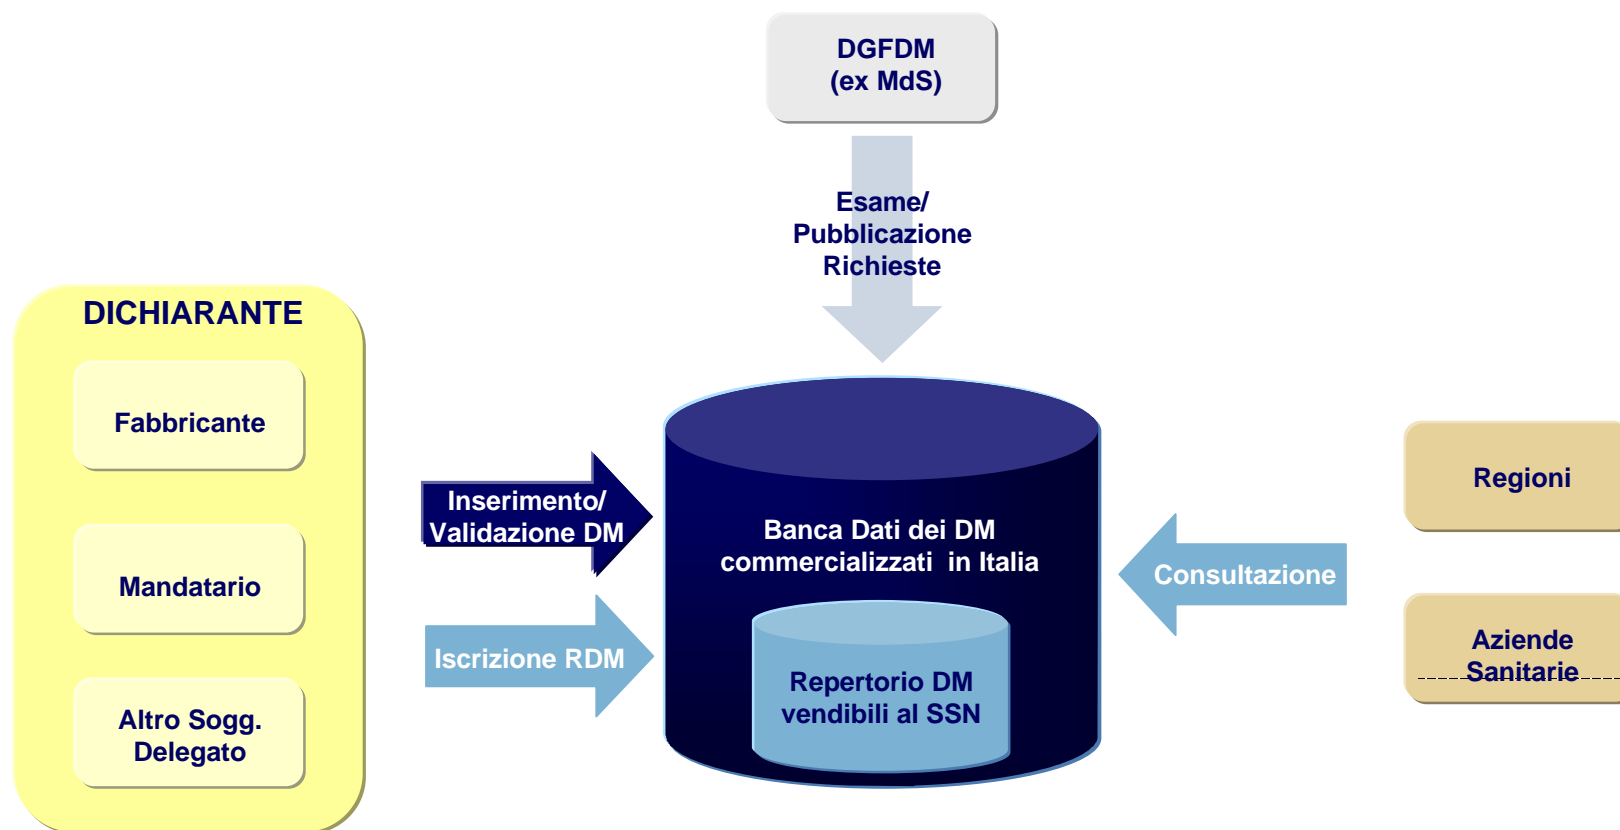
DGFDM
(ex MdS)

Esame/
Pubblicazione
Richieste

DICHIARANTE

Fabbricante

Mandatario

Altro Sogg.
Delegato

Inserimento/
Validazione DM

Iscrizione RDM

Banca Dati dei DM
commercializzati in Italia

Repertorio DM
vendibili al SSN

Consultazione

Regioni

Aziende
Sanitarie